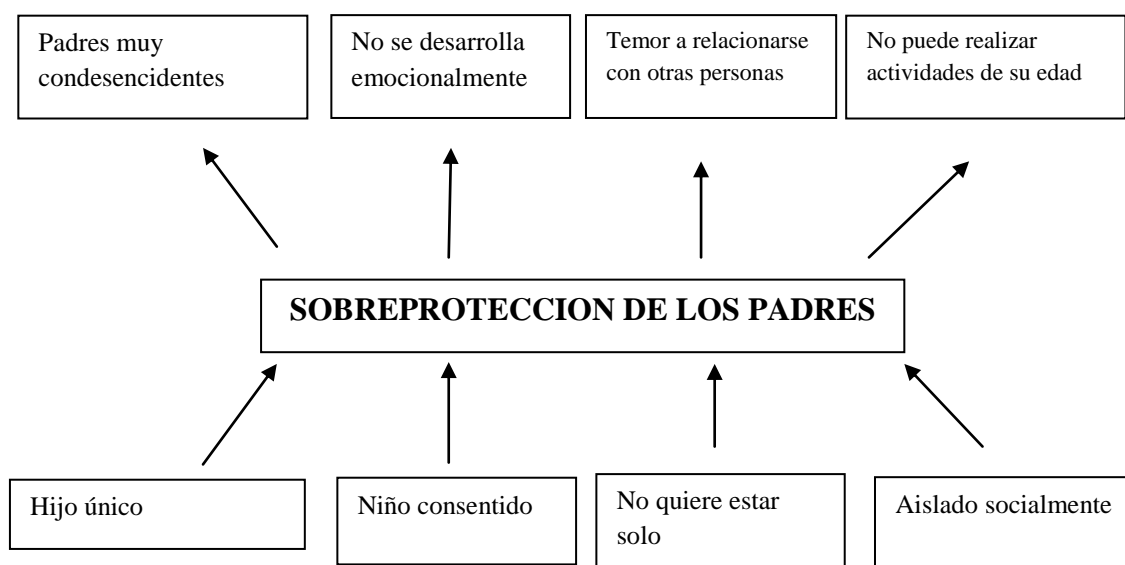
Padres muy condesencidentes

No se desarrolla emocionalmente

Temor a relacionarse con otras personas

No puede realizar actividades de su edad

SOBREPROTECCION DE LOS PADRES

Hijo único

Niño consentido

No quiere estar solo

Aislado socialmente